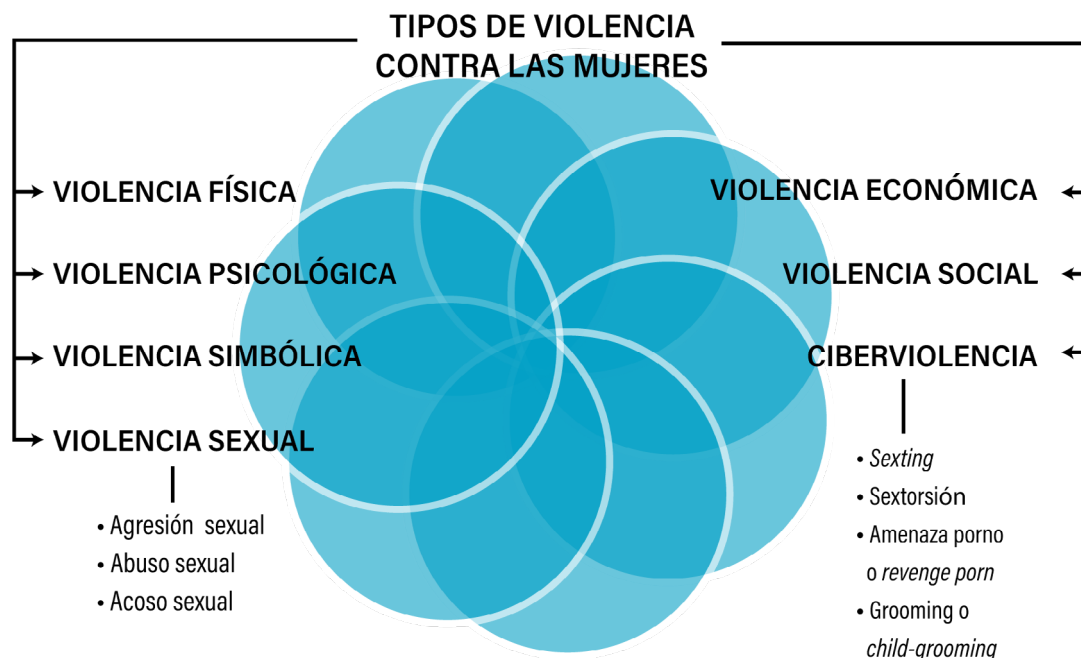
TIPOS DE VIOLENCIA
CONTRA LAS MUJERES

VIOLENCIA FÍSICA

VIOLENCIA PSICOLÓGICA

VIOLENCIA SIMBÓLICA

VIOLENCIA SEXUAL

• Agresión sexual
• Abuso sexual
• Acoso sexual

VIOLENCIA ECONÓMICA

VIOLENCIA SOCIAL

CIBERVIOLENCIA

• Sexting
• Sextorsión
• Amenaza porno o revenge porn
• Grooming o child-grooming